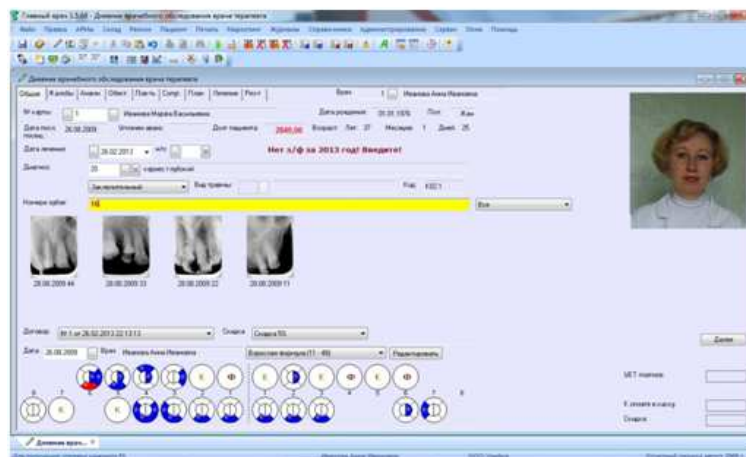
Главный врач 3.5.60 - Дневник врачебного обследования врача терапевта

Дневник врачебного обследования врача терапевта

Общие | Жалобы | Анамн. | Объект. | Паспорт | Сопр. | План | Лечение | Рек-я |

Врач 1 Иванова Анна Ивановна

№ карты 1 Иванова Мария Васильевна

Дата рождения 20.08.1976 Пол Жен

Дата посл. посещ. 26.08.2009

Долг пациента 2840.00 Возраст Лет 37 Месяцев 1 Дней 25

Дата лечения 28.02.2013

Нет з/ф за 2013 год! Введите!

Диагноз 20 кариес глубокий

Заключительный Вид травмы

Код K02.1

Номера зубов 16

Все

28.08.2009 44 28.08.2009 33 28.08.2009 22 28.08.2009 11

Договор № 1 от 28.02.2013 22:13:13 Скидка Скидка 5%

Дата 28.08.2009 Врач Иванова Анна Ивановна Взрослая формула (11 - 48) Редактировать

8 7 6 5 4 3 2 1 2 3 4 5 6 7 8

К Ф К Ф К К Ф К Ф

МЕТ пациента

К оплате в кассу

Скидка

Далее

Дневник врач...